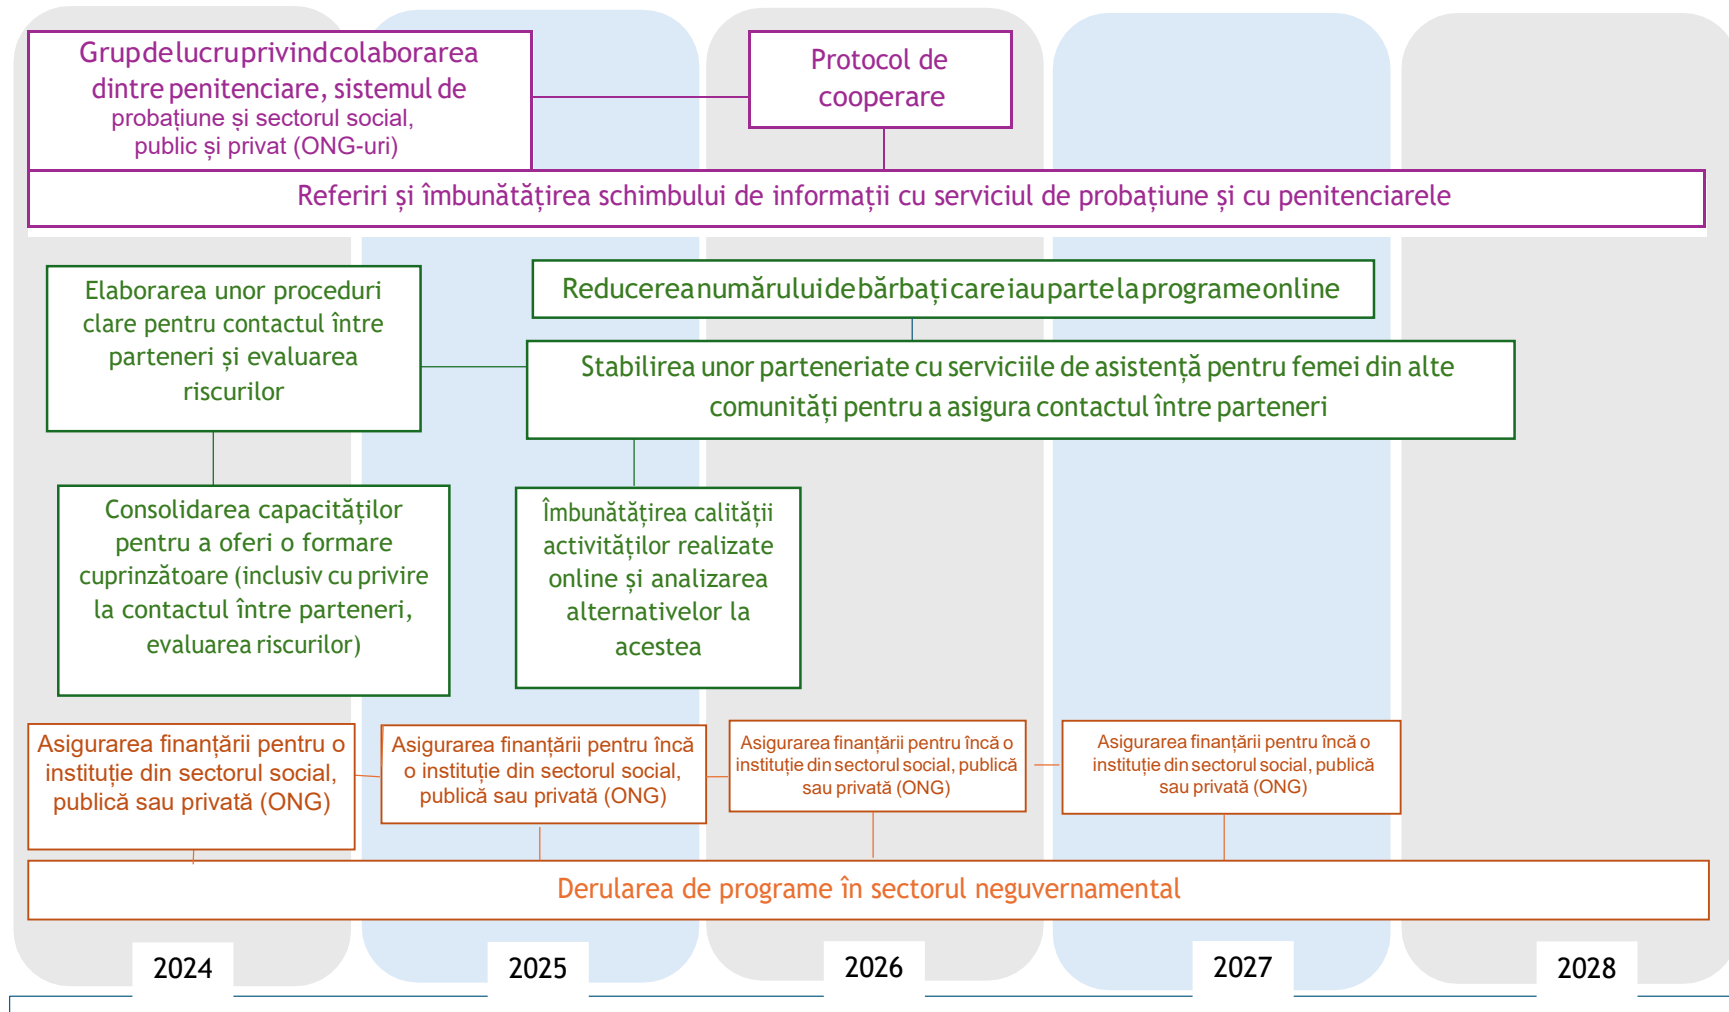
Grup de lucru privind colaborarea dintre penitenciare, sistemul de probațiune și sectorul social, public și privat (ONG-uri)

Protocol de cooperare

Referiri și îmbunătățirea schimbului de informații cu serviciul de probațiune și cu penitenciarele

Elaborarea unor proceduri clare pentru contactul între parteneri și evaluarea riscurilor

Reducerea numărului de bărbați care iau parte la programe online

Stabilirea unor parteneriate cu serviciile de asistență pentru femei din alte comunități pentru a asigura contactul între parteneri

Consolidarea capacităților pentru a oferi o formare cuprinzătoare (inclusiv cu privire la contactul între parteneri, evaluarea riscurilor)

Îmbunătățirea calității activităților realizate online și analizarea alternativelor la acestea

Asigurarea finanțării pentru o instituție din sectorul social, publică sau privată (ONG)

Asigurarea finanțării pentru încă o instituție din sectorul social, publică sau privată (ONG)

Asigurarea finanțării pentru încă o instituție din sectorul social, publică sau privată (ONG)

Asigurarea finanțării pentru încă o instituție din sectorul social, publică sau privată (ONG)

Derularea de programe în sectorul neguvernamental

2024

2025

2026

2027

2028